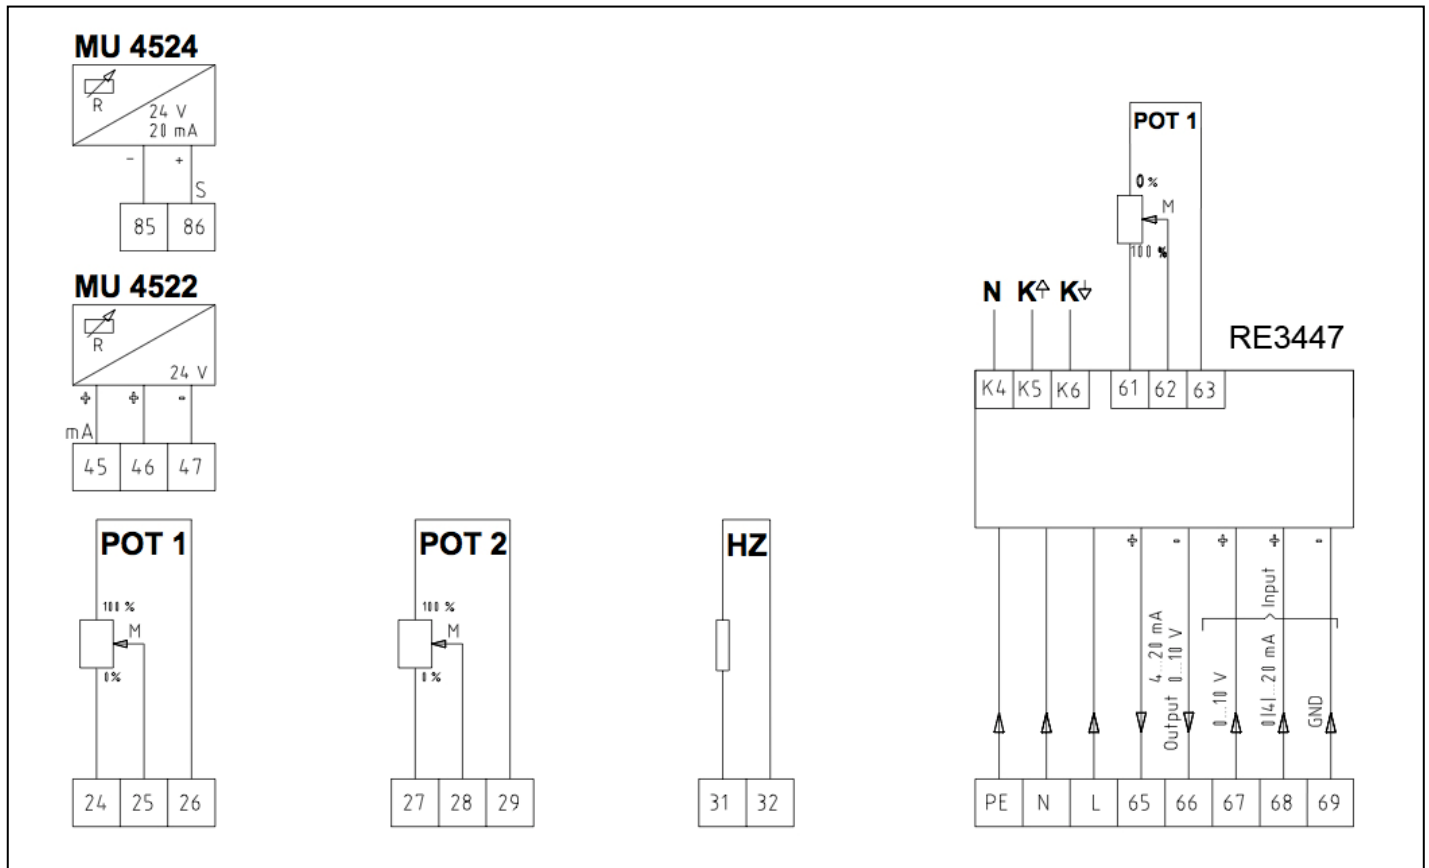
MU 4524

R

24 V
20 mA

-
+
S

85 86

MU 4522

R

24 V

+ + -
mA

45 46 47

POT 1

100 %
M
0%

24 25 26

POT 2

100 %
M
0 %

27 28 29

HZ

31 32

POT 1

0 %
M
100 %

N K↑ K↓

RE3447

K4 K5 K6 61 62 63

+ - + + -

Output 4...20 mA 0...10 V

Input

0...10 V

0(4)..20 mA

GND

PE N L 65 66 67 68 69